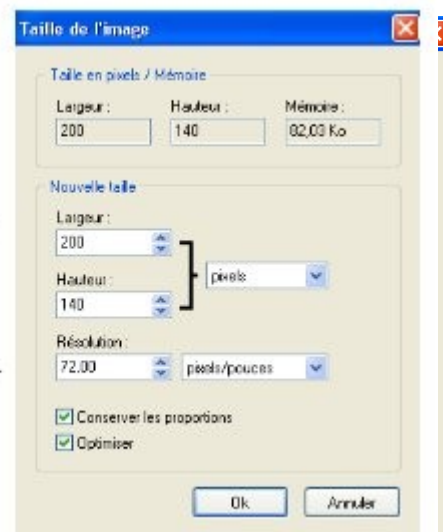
Taille de l'image

Taille en pixels / Mémoire

| Largeur : | Hauteur : | Mémoire : |
|---|---|---|
| 200 | 140 | 82,03 Ko |

Nouvelle taille

Largeur :
200

Hauteur :
140

pixels

Résolution :
72.00

pixels/pouces

Conserver les proportions

Optimiser

Ok

Annuler